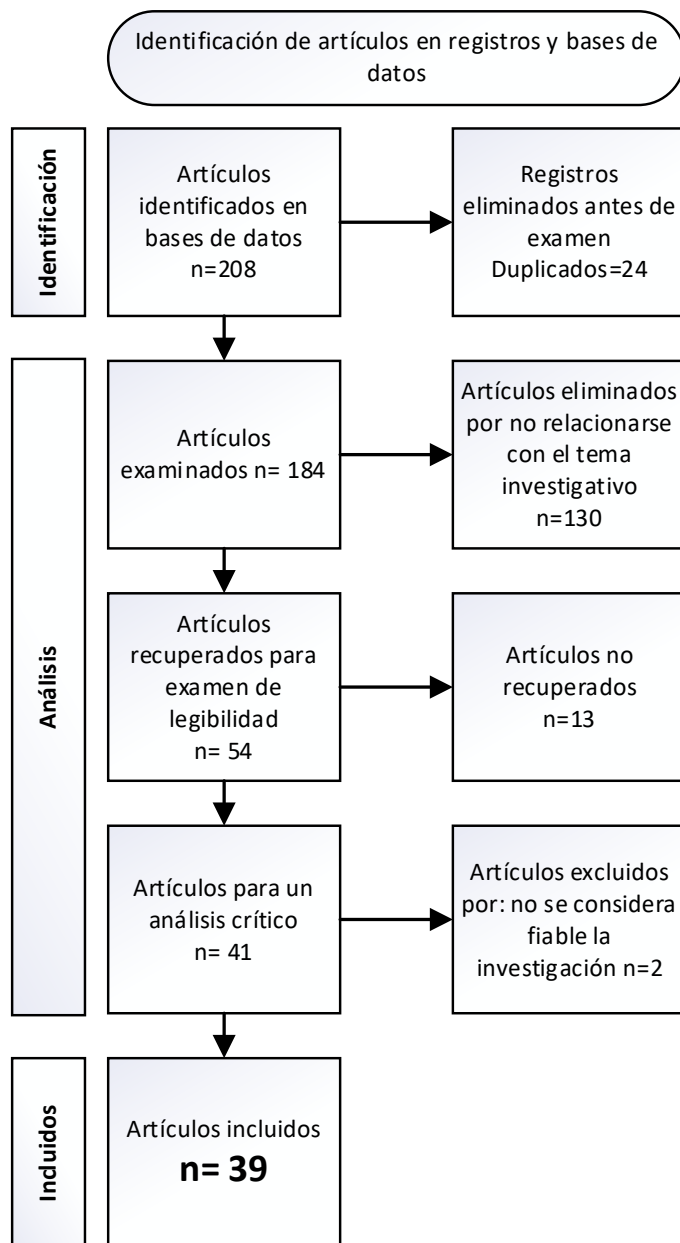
Identificación de artículos en registros y bases de datos

Identificación

Artículos identificados en bases de datos
n=208

Registros eliminados antes de examen
Duplicados=24

Análisis

Artículos examinados n= 184

Artículos eliminados por no relacionarse con el tema investigativo
n=130

Artículos recuperados para examen de legibilidad
n= 54

Artículos no recuperados
n=13

Artículos para un análisis crítico
n= 41

Artículos excluidos por: no se considera fiable la investigación n=2

Incluidos

Artículos incluidos
n= 39